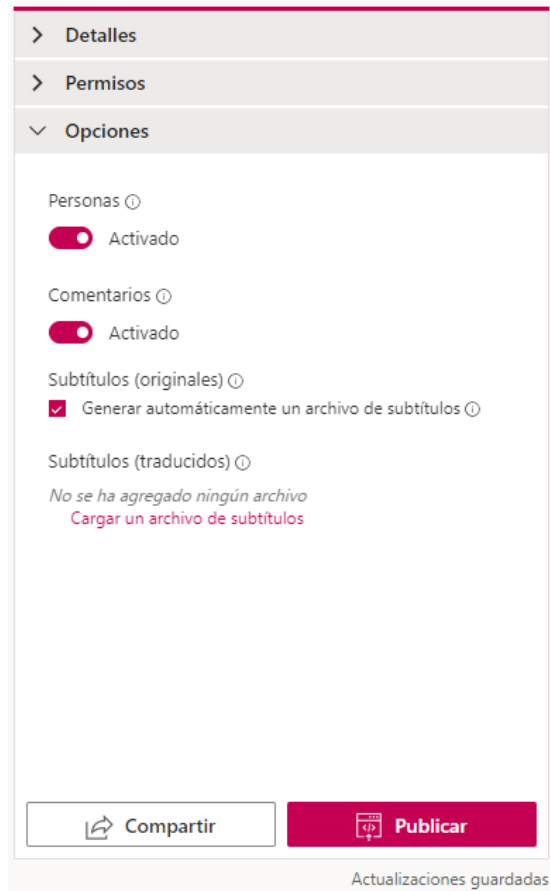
Detalles

Permisos

Opciones

Personas ⓘ

Activado

Comentarios ⓘ

Activado

Subtítulos (originales) ⓘ

Generar automáticamente un archivo de subtítulos ⓘ

Subtítulos (traducidos) ⓘ

No se ha agregado ningún archivo

Cargar un archivo de subtítulos

Compartir

Publicar

Actualizaciones guardadas